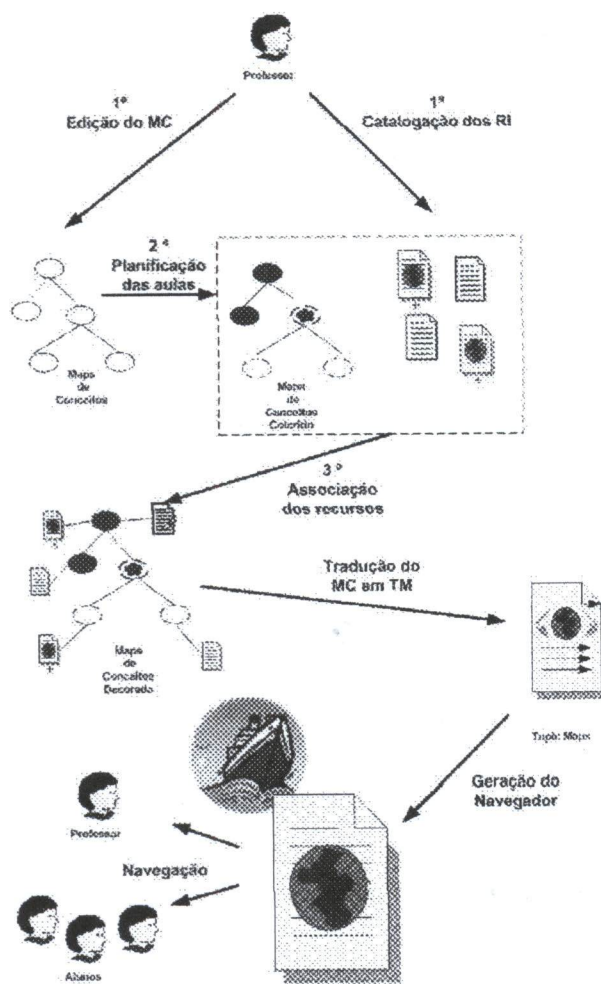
Professor

1º
Edição do MC

1º
Catalogação dos RI

2 º
Planificação das aulas

Mapa de Conceitos

Mapa de Conceitos Colorido

3 º
Associação dos recursos

Tradução do MC em TM

Mapa de Conceitos Decorado

Topic Maps

Geração do Navegador

Professor

Navegação

Alunos